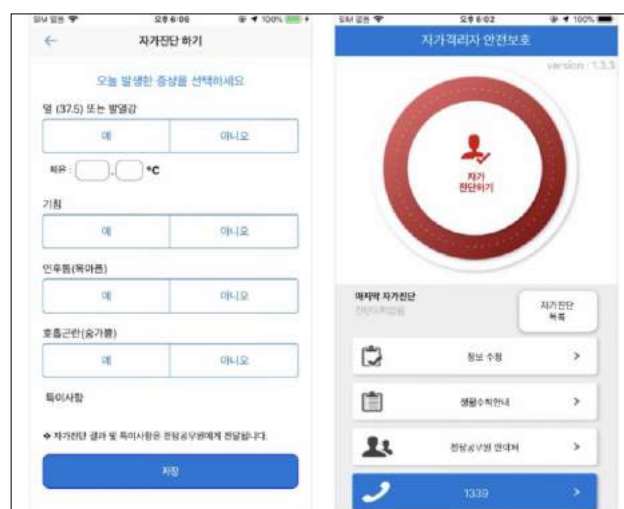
오후 6:06 100%

자가진단 하기

오늘 발생한 증상을 선택하세요

열 (37.5) 또는 발열감

예 | 아니오

체온 : [ ] . [ ] °C

기침

예 | 아니오

인후통(목아픔)

예 | 아니오

호흡곤란(숨가쁨)

예 | 아니오

특이사항

❖ 자가진단 결과 및 특이사항은 전담공무원에게 전달됩니다.

저장

오후 6:02 100%

자가격리자 안전보호

version : 1.3.3

자가 진단하기

마지막 자가진단

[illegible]

자가진단 목록

정보 수정 >

생활수칙안내 >

전담공무원 연락처 >

1339 >